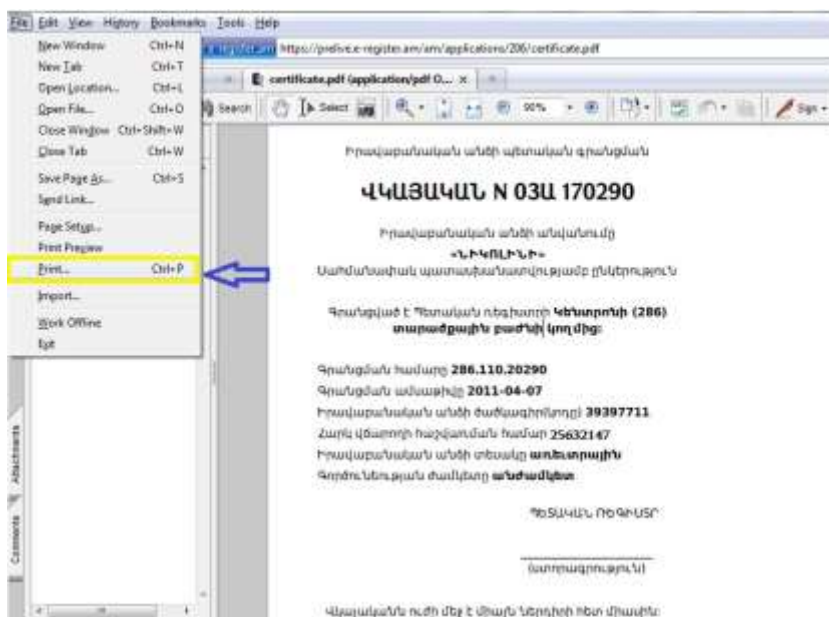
File Edit View History Bookmarks Tools Help

New Window Ctrl+N
New Tab Ctrl+T
Open Location... Ctrl+L
Open File... Ctrl+O
Close Window Ctrl+Shift+W
Close Tab Ctrl+W
Save Page As... Ctrl+S
Send Link...
Page Setup...
Print Preview
Print... Ctrl+P
Import...
Work Offline
Exit

https://prelive.e-register.am/am/applications/206/certificate.pdf

certificate.pdf (application/pdf O... ×

Search Select 90% Sign

Attachments Comments

Իրավաբանական անձի պետական գրանցման

ՎԿԱՅԱԿԱՆ N 03Ա 170290

Իրավաբանական անձի անվանումը
«ՆԻԿՈԼԻՆԻ»
Սահմանափակ պատասխանատվությամբ ընկերություն

Գրանցված է Պետական ռեգիստրի Կենտրոնի (286) տարածքային բաժնի կողմից:

Գրանցման համարը 286.110.20290
Գրանցման ամսաթիվը 2011-04-07
Իրավաբանական անձի ծածկագիր(ապը) 39397711
Հարկ վճարողի հաշվառման համար 25632147
Իրավաբանական անձի տեսակը առևտրային
Գործունեության ժամկետը անժամկետ

ՊԵՏԱԿԱՆ ՌԵԳԻՍՏՐ

(ստորագրություն)

Վկայականն ուժի մեջ է միայն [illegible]